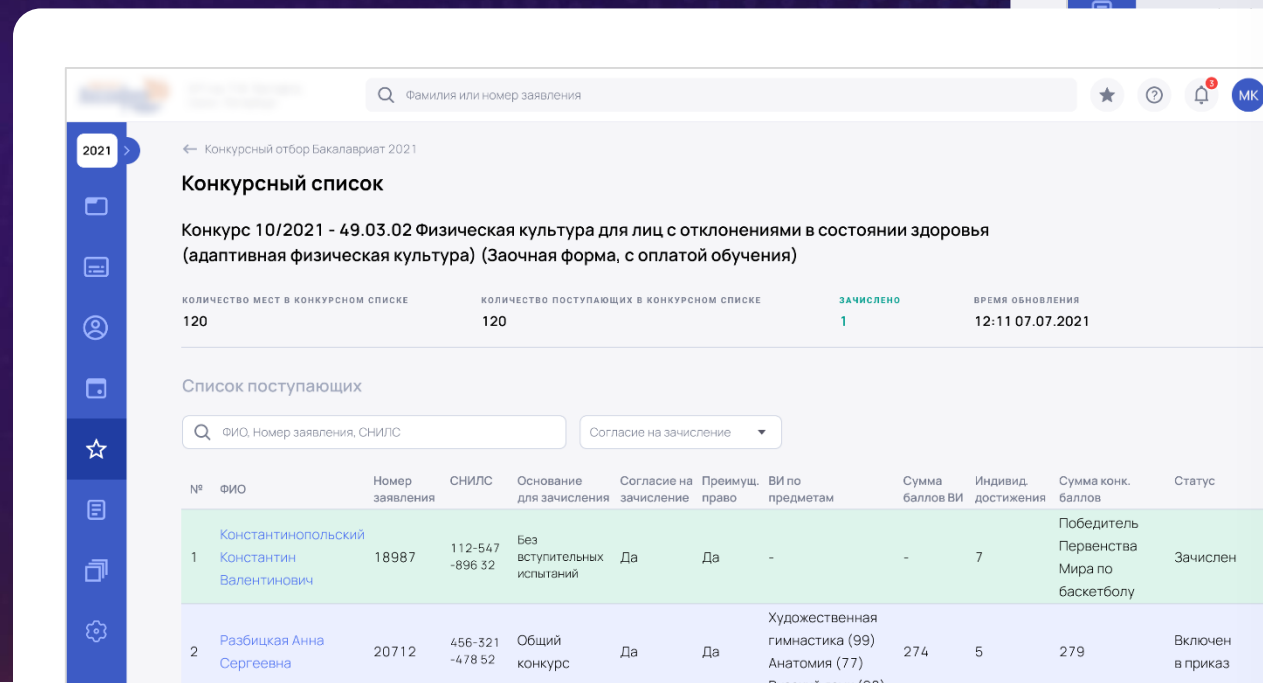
Фамилия или номер заявления

3

МК

2021

← Конкурсный отбор Бакалавриат 2021

Конкурсный список

Конкурс 10/2021 - 49.03.02 Физическая культура для лиц с отклонениями в состоянии здоровья (адаптивная физическая культура) (Заочная форма, с оплатой обучения)

КОЛИЧЕСТВО МЕСТ В КОНКУРСНОМ СПИСКЕ
120

КОЛИЧЕСТВО ПОСТУПАЮЩИХ В КОНКУРСНОМ СПИСКЕ
120

ЗАЧИСЛЕНО
1

ВРЕМЯ ОБНОВЛЕНИЯ
12:11 07.07.2021

Список поступающих

ФИО, Номер заявления, СНИЛС

Согласие на зачисление

| № | ФИО | Номер заявления | СНИЛС | Основание для зачисления | Согласие на зачисление | Преимущ. право | ВИ по предметам | Сумма баллов ВИ | Индивид. достижения | Сумма конк. баллов | Статус |
|---|---|---|---|---|---|---|---|---|---|---|---|
| 1 | Константинопольский Константин Валентинович | 18987 | 112-547-896 32 | Без вступительных испытаний | Да | Да | - | - | 7 | Победитель Первенства Мира по баскетболу | Зачислен |
| 2 | Разбицкая Анна Сергеевна | 20712 | 456-321-478 52 | Общий конкурс | Да | Да | Художественная гимнастика (99) Анатомия (77) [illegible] | 274 | 5 | 279 | Включен в приказ |